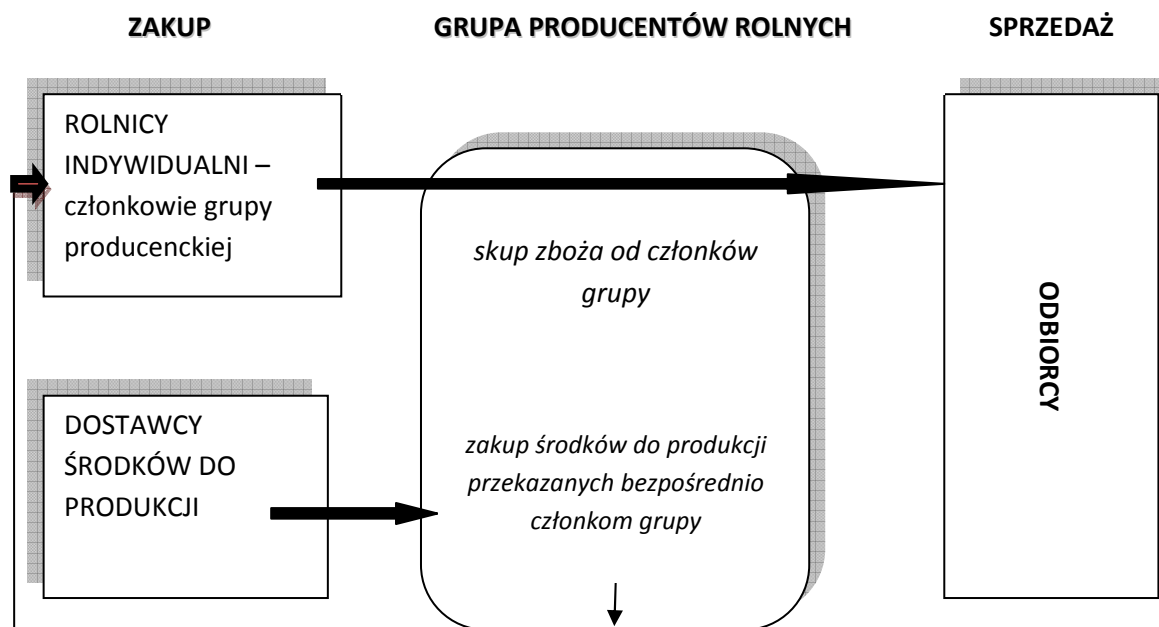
ZAKUP

GRUPA PRODUCENTÓW ROLNYCH

SPRZEDAŻ

ROLNICY INDYWIDUALNI – członkowie grupy producenckiej

skup zboża od członków grupy

ODBIORCY

DOSTAWCY ŚRODKÓW DO PRODUKCJI

zakup środków do produkcji przekazanych bezpośrednio członkom grupy